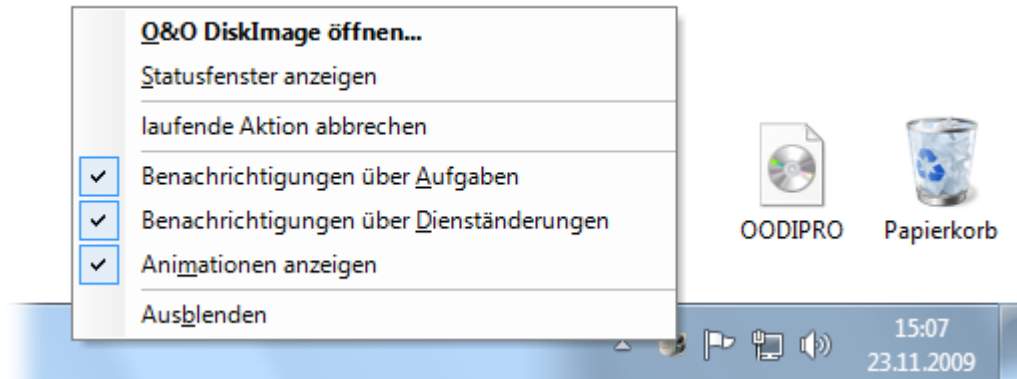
O&O DiskImage öffnen...
Statusfenster anzeigen
laufende Aktion abbrechen
Benachrichtigungen über Aufgaben
Benachrichtigungen über Dienständerungen
Animationen anzeigen
Ausblenden

OODIPRO
Papierkorb

15:07
23.11.2009